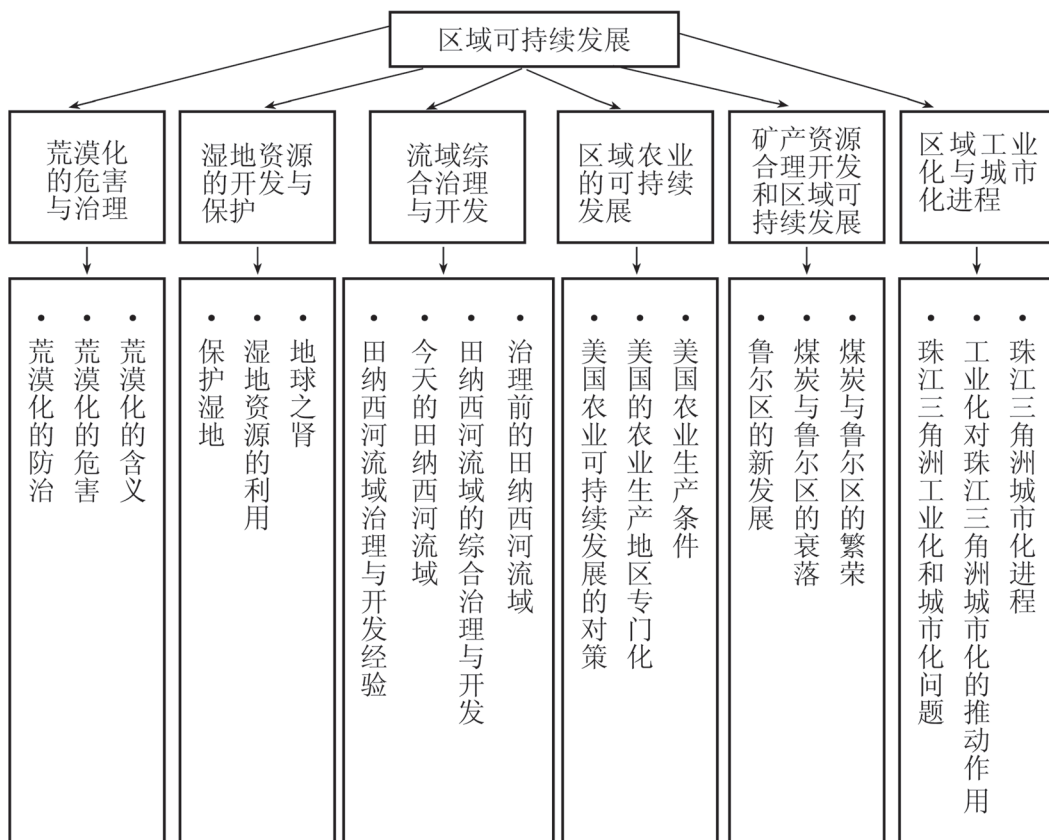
区域可持续发展

荒漠化的危害与治理

• 荒漠化的含义
• 荒漠化的危害
• 荒漠化的防治

湿地资源的开发与保护

• 地球之肾
• 湿地资源的利用
• 保护湿地

流域综合治理与开发

• 治理前的田纳西河流域
• 田纳西河流域的综合治理与开发
• 今天的田纳西河流域
• 田纳西河流域治理与开发经验

区域农业的可持续发展

• 美国农业生产条件
• 美国的农业生产地区专门化
• 美国农业可持续发展的对策

矿产资源合理开发和区域可持续发展

• 煤炭与鲁尔区的繁荣
• 煤炭与鲁尔区的衰落
• 鲁尔区的新发展

区域工业化与城市化进程

• 珠江三角洲城市化进程
• 工业化对珠江三角洲城市化的推动作用
• 珠江三角洲工业化和城市化问题